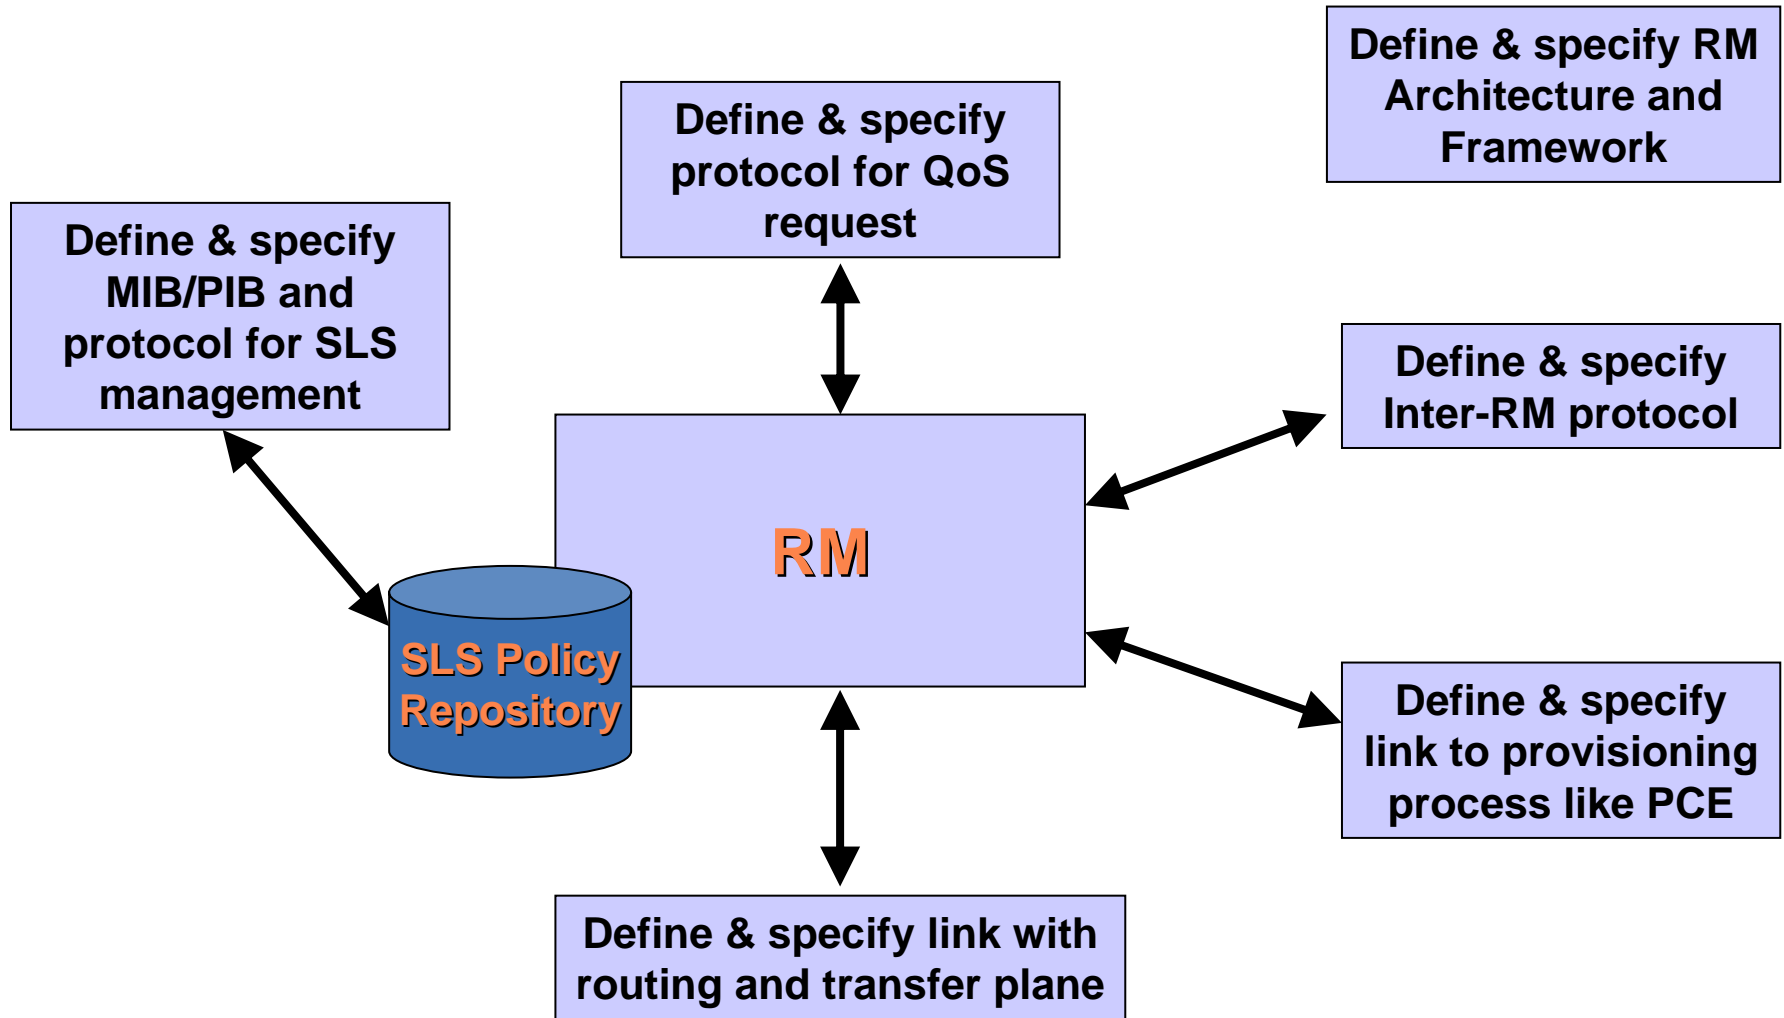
Define & specify RM Architecture and Framework

Define & specify protocol for QoS request

Define & specify MIB/PIB and protocol for SLS management

Define & specify Inter-RM protocol

RM

SLS Policy Repository

Define & specify link to provisioning process like PCE

Define & specify link with routing and transfer plane